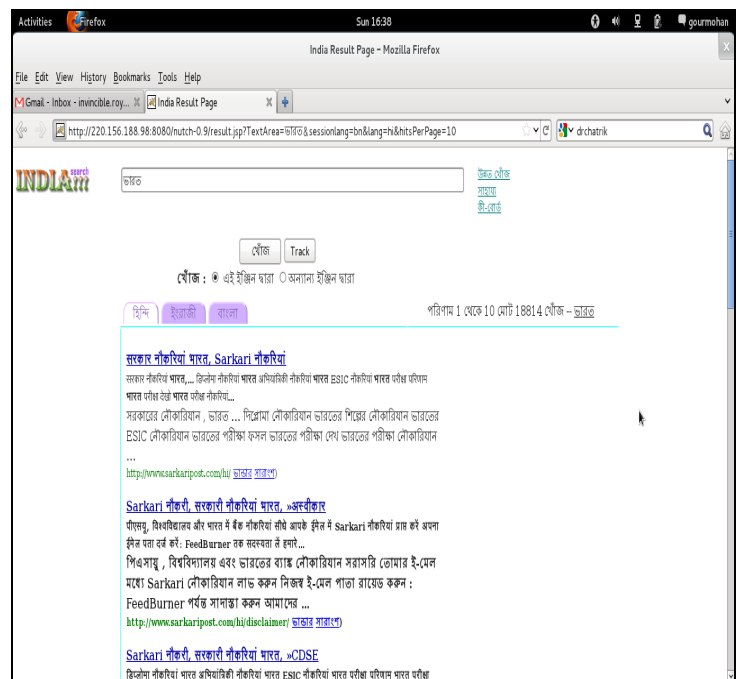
Activities Firefox Sun 16:38 gourmohan

India Result Page - Mozilla Firefox

File Edit View History Bookmarks Tools Help

Gmail - Inbox - invincible.roy... India Result Page

http://220.156.188.98:8080/nutch-0.9/result.jsp?TextArea=ভারত&sessionlang=bn&lang=hi&hitsPerPage=10

drchatrik

INDIA search

ভারত

উন্নত খোঁজ
সাহায্য
কী-বোর্ড

খোঁজ Track

খোঁজ : এই ইঞ্জিন দ্বারা অন্যান্য ইঞ্জিন দ্বারা

হিন্দি ইংরাজী বাংলা

পরিণাম 1 থেকে 10 মোট 18814 খোঁজ – ভারত

सरकार नौकरियां भारत, Sarkari नौकरियां

सरकार नौकरियां भारत,... डिप्लोमा नौकरियां भारत अभियांत्रिकी नौकरियां भारत ESIC नौकरियां भारत परीक्षा परिणाम भारत परीक्षा देखें भारत परीक्षा नौकरियां...

সরকারের নৌকারিয়ান , ভারত ... ডিপ্লোমা নৌকারিয়ান ভারতের শিল্পের নৌকারিয়ান ভারতের ESIC নৌকারিয়ান ভারতের পরীক্ষা ফসল ভারতের পরীক্ষা দেখ ভারতের পরীক্ষা নৌকারিয়ান ...

http://www.sarkaripost.com/hi/ ভান্ডার সারাংশ)

Sarkari नौकरी, सरकारी नौकरियां भारत, »अस्वीकार

पीएसयू, विश्वविद्यालय और भारत में बैंक नौकरियां सीधे आपके ईमेल में Sarkari नौकरियां प्राप्त करें अपना ईमेल पता दर्ज करें: FeedBurner तक सदस्यता लें हमारे...

পিএসয়ু , বিশ্ববিদ্যালয় এবং ভারতের ব্যাঙ্ক নৌকারিয়ান সরাসরি তোমার ই-মেল মধ্যে Sarkari নৌকারিয়ান লাভ করুন নিজস্ব ই-মেল পাতা রায়েড করুন : FeedBurner পর্যন্ত সাদাস্তা করুন আমাদের ...

http://www.sarkaripost.com/hi/disclaimer/ ভান্ডার সারাংশ)

Sarkari नौकरी, सरकारी नौकरियां भारत, »CDSE

डिप्लोमा नौकरियां भारत अभियांत्रिकी नौकरियां भारत ESIC नौकरियां भारत परीक्षा परिणाम भारत परीक्षा